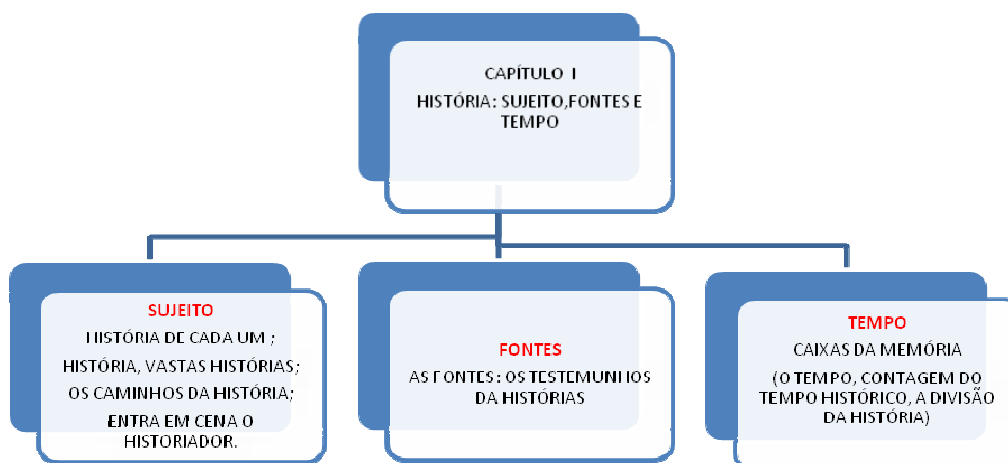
CAPÍTULO I

HISTÓRIA: SUJEITO,FONTES E TEMPO

SUJEITO

HISTÓRIA DE CADA UM ;

HISTÓRIA, VASTAS HISTÓRIAS;

OS CAMINHOS DA HISTÓRIA;

ENTRA EM CENA O HISTORIADOR.

FONTES

AS FONTES : OS TESTEMUNHOS DA HISTÓRIAS

TEMPO

CAIXAS DA MEMÓRIA

(O TEMPO, CONTAGEM DO TEMPO HISTÓRICO, A DIVISÃO DA HISTÓRIA)